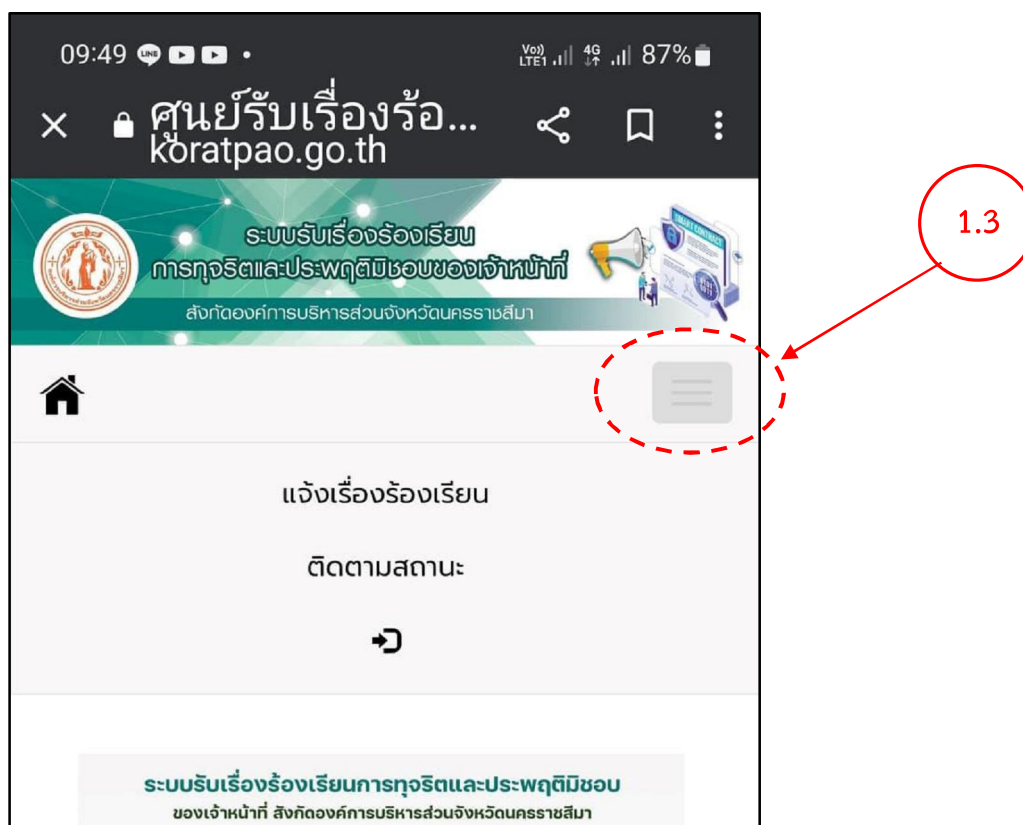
09:49 LINE • Vo) LTE1 4G 87%

ศูนย์รับเรื่องร้อ...
koratpao.go.th

ระบบรับเรื่องร้องเรียน
การทุจริตและประพฤติมิชอบของเจ้าหน้าที่
สังกัดองค์การบริหารส่วนจังหวัดนครราชสีมา

SMART CONTRACT

1.3

แจ้งเรื่องร้องเรียน

ติดตามสถานะ

ระบบรับเรื่องร้องเรียนการทุจริตและประพฤติมิชอบ
ของเจ้าหน้าที่ สังกัดองค์การบริหารส่วนจังหวัดนครราชสีมา